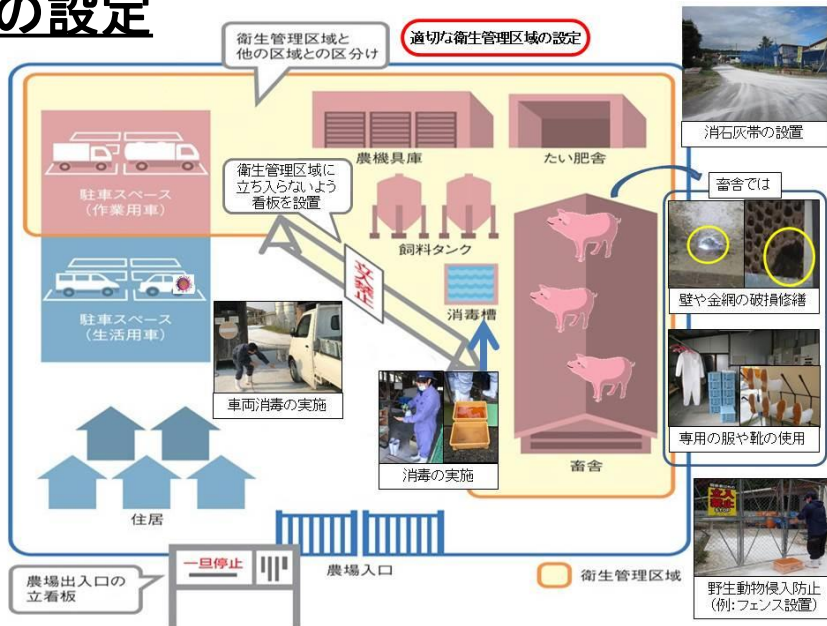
の設定

衛生管理区域と他の区域との区分け

適切な衛生管理区域の設定

消石灰帯の設置

農機具庫

たい肥舎

駐車スペース（作業用車）

衛生管理区域に立ち入らないよう看板を設置

畜舎では

飼料タンク

立入禁止

壁や金網の破損修繕

駐車スペース（生活用車）

消毒槽

車両消毒の実施

専用の服や靴の使用

消毒の実施

畜舎

住居

一旦停止

農場入口

衛生管理区域

農場出入口の立看板

野生動物侵入防止（例：フェンス設置）